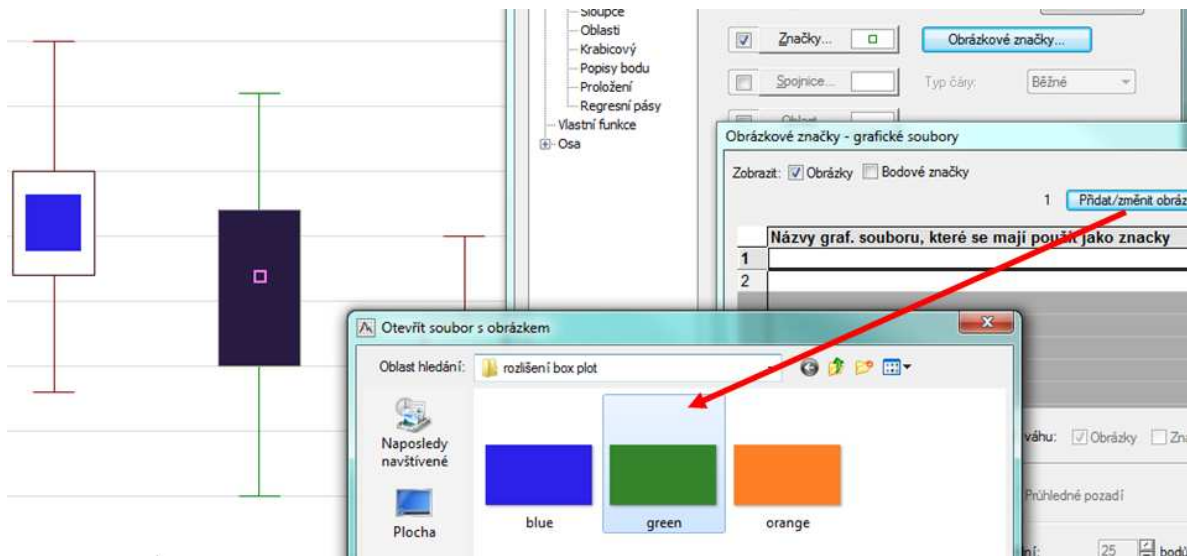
Sloupce
Oblasti
Krabicový
Popisy bodu
Proložení
Regresní pásy
Vlastní funkce
Osa

Značky...
Obrázkové značky...
Spojnice...
Typ čáry:
Běžné

Obrázkové značky - grafické soubory
Zobrazit: Obrázky Bodové značky
1 Přidat/změnit obráz
Názvy graf. souboru, které se mají použít jako znacky
1
2

Otevřít soubor s obrázkem
Oblast hledání: rozlišení box plot
Naposledy navštívené
Plocha
blue
green
orange

váhu: Obrázky Zn
Průhledné pozadí
ní: 25 bodů